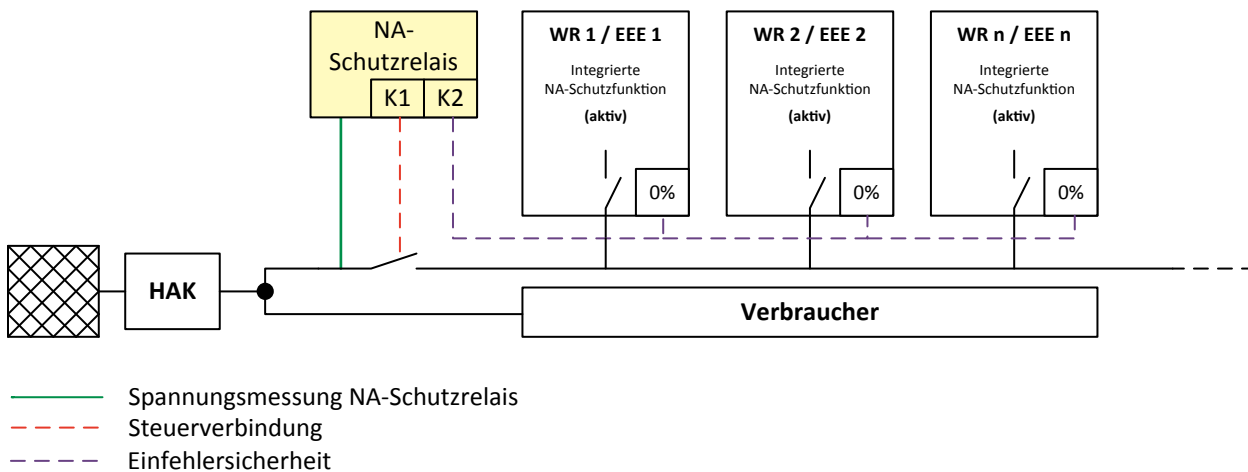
NA-Schutzrelais

K1 K2

WR 1 / EEE 1

Integrierte NA-Schutzfunktion

(aktiv)

0%

WR 2 / EEE 2

Integrierte NA-Schutzfunktion

(aktiv)

0%

WR n / EEE n

Integrierte NA-Schutzfunktion

(aktiv)

0%

HAK

Verbraucher

Spannungsmessung NA-Schutzrelais

Steuerverbindung

Einfehlersicherheit